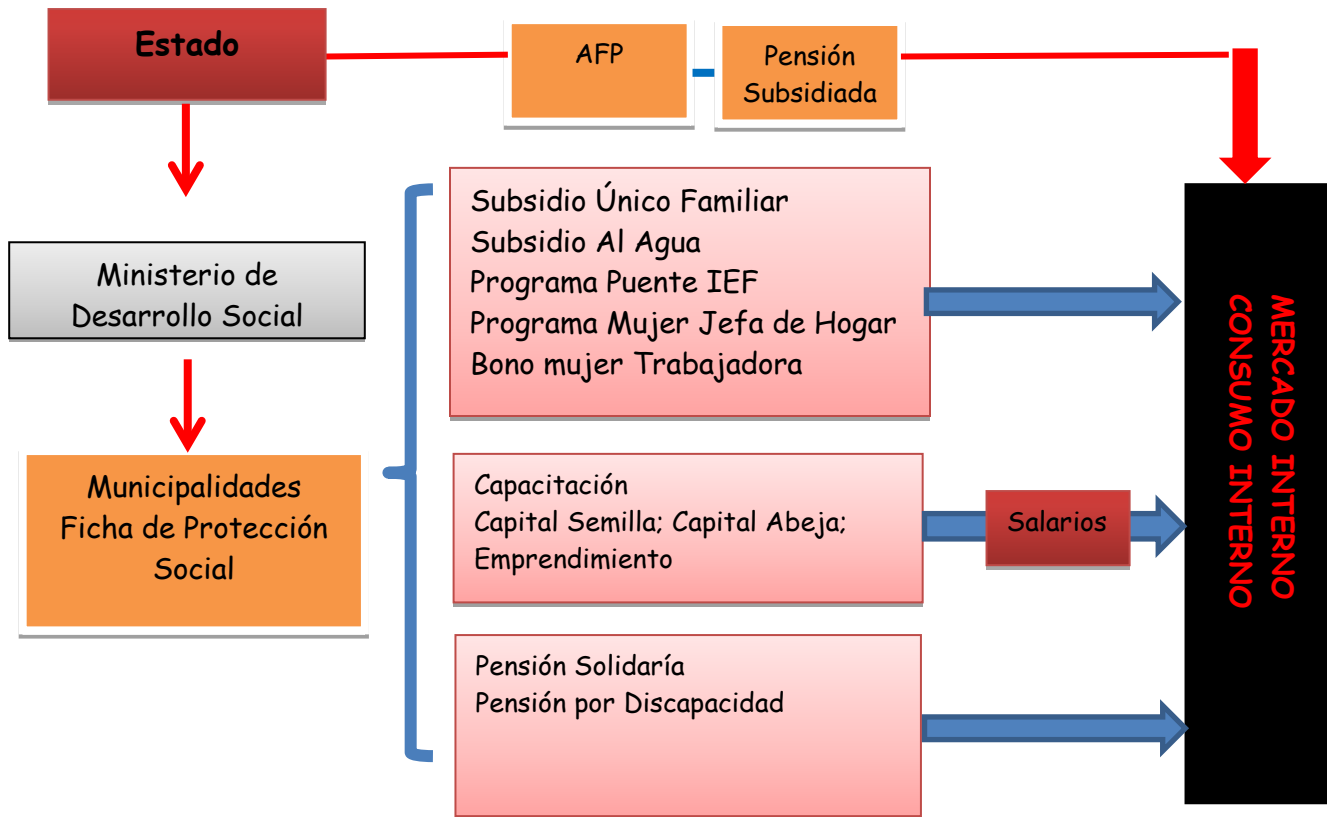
Estado

AFP

Pensión Subsidiada

Ministerio de Desarrollo Social

Municipalidades Ficha de Protección Social

Subsidio Único Familiar
Subsidio Al Agua
Programa Puente IEF
Programa Mujer Jefa de Hogar
Bono mujer Trabajadora

Capacitación
Capital Semilla; Capital Abeja; Emprendimiento

Salarios

Pensión Solidaría
Pensión por Discapacidad

MERCADO INTERNO
CONSUMO INTERNO